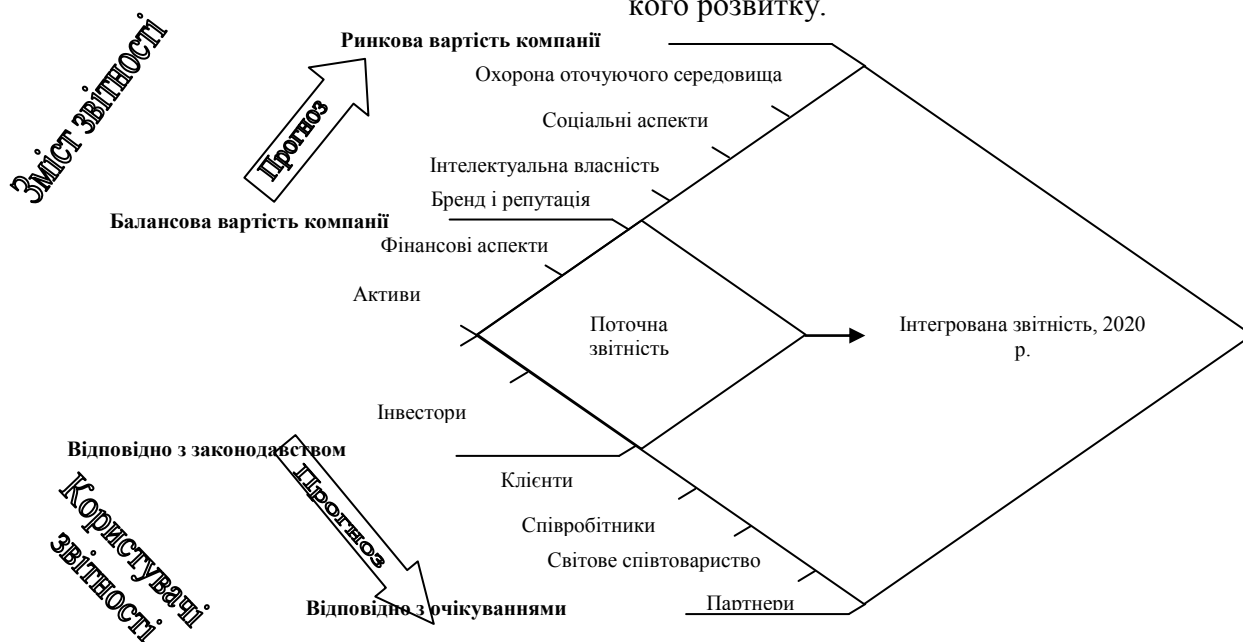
кого розвитку.

Зміст звітності

Ринкова вартість компанії

Прогноз

Охорона оточуючого середовища

Соціальні аспекти

Інтелектуальна власність

Бренд і репутація

Балансова вартість компанії

Фінансові аспекти

Активи

Поточна звітність

Інтегрована звітність, 2020 р.

Інвестори

Відповідно з законодавством

Клієнти

Користувачі звітності

Прогноз

Співробітники

Світове співтовариство

Відповідно з очікуваннями

Партнери